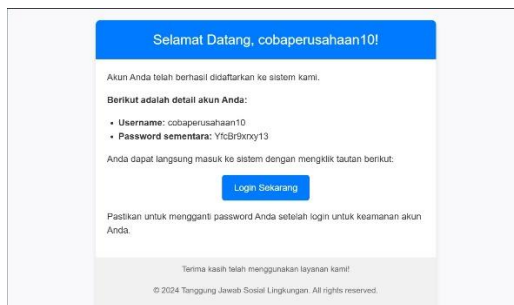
Selamat Datang, cobaperusahaan10!

Akun Anda telah berhasil didaftarkan ke sistem kami.

**Berikut adalah detail akun Anda:**

- **Username:** cobaperusahaan10
- **Password sementara:** YfcBr9xrxy13

Anda dapat langsung masuk ke sistem dengan mengklik tautan berikut:

Login Sekarang

Pastikan untuk mengganti password Anda setelah login untuk keamanan akun Anda.

Terima kasih telah menggunakan layanan kami!

© 2024 Tanggung Jawab Sosial Lingkungan. All rights reserved.